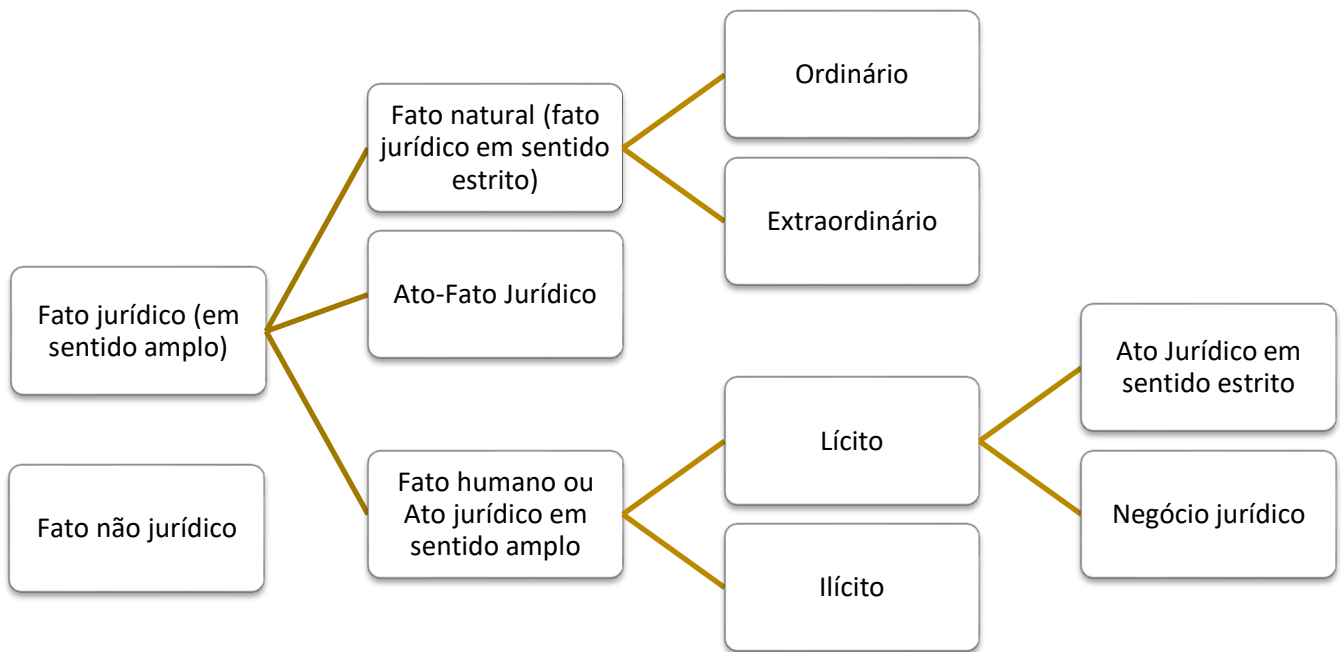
Fato jurídico (em sentido amplo)

Fato natural (fato jurídico em sentido estrito)

Ordinário

Extraordinário

Ato-Fato Jurídico

Fato humano ou Ato jurídico em sentido amplo

Lícito

Ato Jurídico em sentido estrito

Negócio jurídico

Ilícito

Fato não jurídico